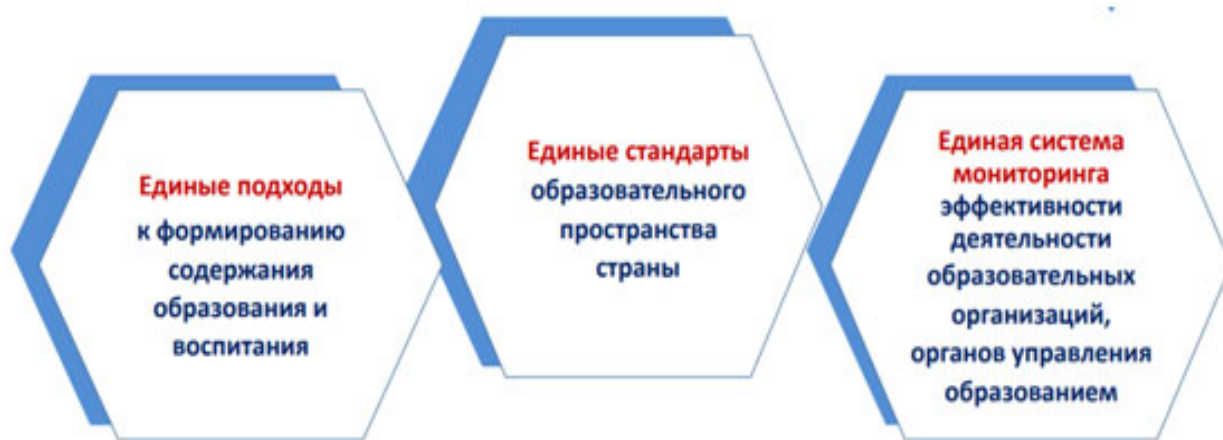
Единые подходы к формированию содержания образования и воспитания

Единые стандарты образовательного пространства страны

Единая система мониторинга эффективности деятельности образовательных организаций, органов управления образованием